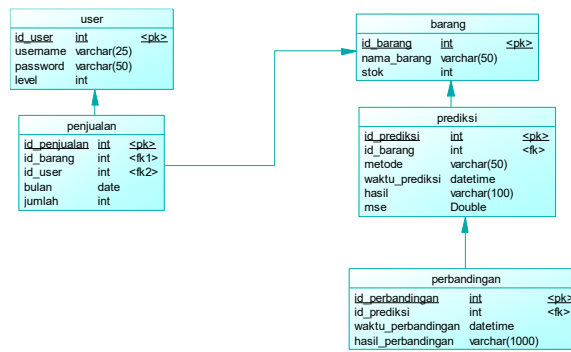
user

| id_user | int | <pk> |
|---|---|---|
| username | varchar(25) | |
| password | varchar(50) | |
| level | int | |

penjualan

| id_penjualan | int | <pk> |
|---|---|---|
| id_barang | int | <fk1> |
| id_user | int | <fk2> |
| bulan | date | |
| jumlah | int | |

barang

| id_barang | int | <pk> |
|---|---|---|
| nama_barang | varchar(50) | |
| stok | int | |

prediksi

| id_prediksi | int | <pk> |
|---|---|---|
| id_barang | int | <fk> |
| metode | varchar(50) | |
| waktu_prediksi | datetime | |
| hasil | varchar(100) | |
| mse | Double | |

perbandingan

| id_perbandingan | int | <pk> |
|---|---|---|
| id_prediksi | int | <fk> |
| waktu_perbandingan | datetime | |
| hasil_perbandingan | varchar(1000) | |